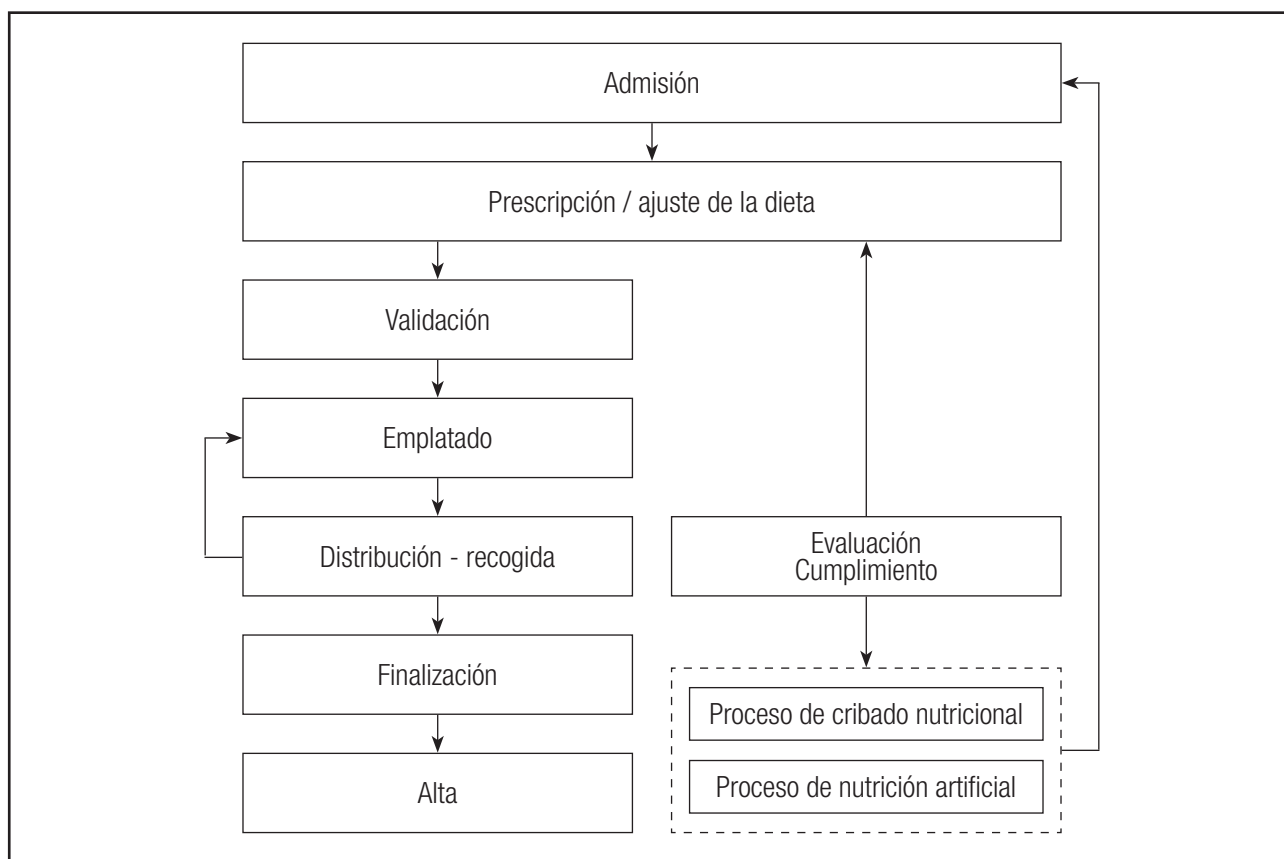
Admisión

Prescripción / ajuste de la dieta

Validación

Emplatado

Distribución - recogida

Finalización

Alta

Evaluación
Cumplimiento

Proceso de cribado nutricional

Proceso de nutrición artificial